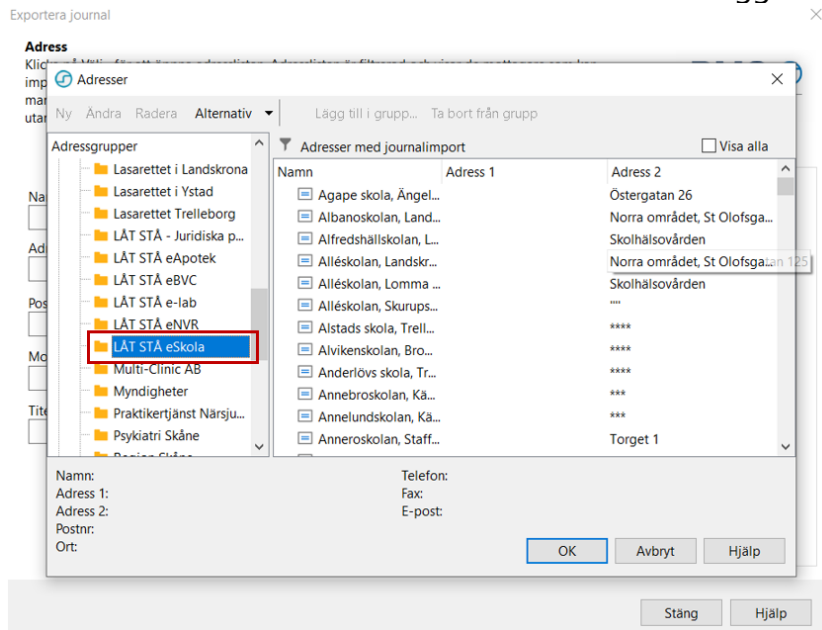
Exportera journal

Adress
Kli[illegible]
imp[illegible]
mar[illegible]
utan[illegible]

Na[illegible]
Ad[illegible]
Pos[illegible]
Mo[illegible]
Tite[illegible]

Adresser

Ny Ändra Radera Alternativ Lägg till i grupp... Ta bort från grupp

Adressgrupper
Lasarettet i Landskrona
Lasarettet i Ystad
Lasarettet Trelleborg
LÅT STÅ - Juridiska p...
LÅT STÅ eApotek
LÅT STÅ eBVC
LÅT STÅ e-lab
LÅT STÅ eNVR
LÅT STÅ eSkola
Multi-Clinic AB
Myndigheter
Praktikertjänst Närsju...
Psykiatri Skåne
Region Skåne

Adresser med journalimport
Visa alla

| Namn | Adress 1 | Adress 2 |
|---|---|---|
| Agape skola, Ängel... | | Östergatan 26 |
| Albanoskolan, Land... | | Norra området, St Olofsga... |
| Alfredshällskolan, L... | | Skolhälsovården |
| Alléskolan, Landskr... | | Norra området, St Olofsgatan 125 |
| Alléskolan, Lomma ... | | Skolhälsovården |
| Aléskolan, Skurups... | | "" |
| Alstads skola, Trell... | | **** |
| Alvikenskolan, Bro... | | **** |
| Anderlövs skola, Tr... | | **** |
| Anneboskolan, Kä... | | *** |
| Annelundskolan, Kä... | | *** |
| Anneroskolan, Staff... | | Torget 1 |

Namn:
Adress 1:
Adress 2:
Postnr:
Ort:
Telefon:
Fax:
E-post:

OK Avbryt Hjälp

Stäng Hjälp